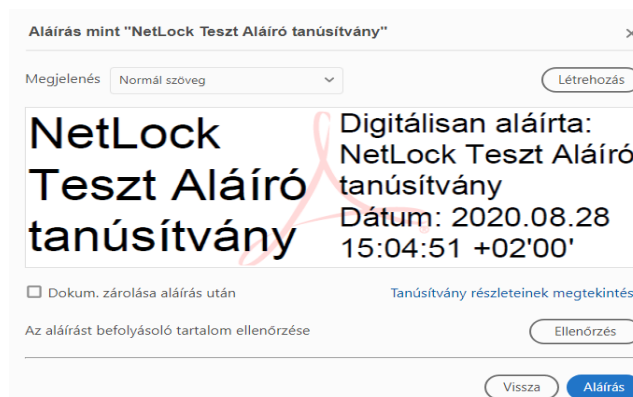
Aláírás mint "NetLock Teszt Aláíró tanúsítvány"

×

Megjelenés Normál szöveg

Létrehozás

NetLock Teszt Aláíró tanúsítvány

Digitálisan aláírta: NetLock Teszt Aláíró tanúsítvány Dátum: 2020.08.28 15:04:51 +02'00'

Dokum. zárolása aláírás után

Tanúsítvány részleteinek megtekintés

Az aláírást befolyásoló tartalom ellenőrzése

Ellenőrzés

Vissza

Aláírás